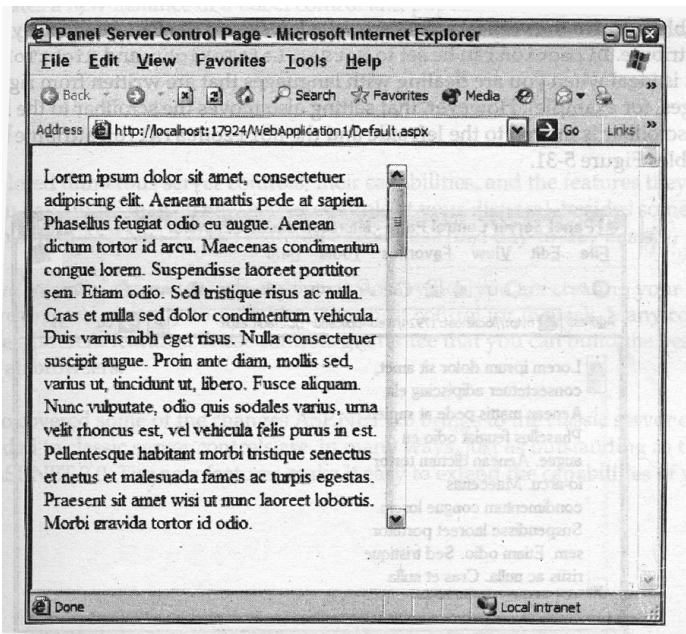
Panel Server Control Page - Microsoft Internet Explorer

File Edit View Favorites Tools Help

Back Search Favorites Media

Address http://localhost:17924/WebApplication1/Default.aspx Go Links

Lorem ipsum dolor sit amet, consectetuer adipiscing elit. Aenean mattis pede at sapien. Phasellus feugiat odio eu augue. Aenean dictum tortor id arcu. Maecenas condimentum congue lorem. Suspendisse laoreet porttitor sem. Etiam odio. Sed tristique risus ac nulla. Cras et nulla sed dolor condimentum vehicula. Duis varius nibh eget risus. Nulla consectetuer suscipit augue. Proin ante diam, mollis sed, varius ut, tincidunt ut, libero. Fusce aliquam. Nunc vulputate, odio quis sodales varius, urna velit rhoncus est, vel vehicula felis purus in est. Pellentesque habitant morbi tristique senectus et netus et malesuada fames ac turpis egestas. Praesent sit amet wisi ut nunc laoreet lobortis. Morbi gravida tortor id odio.

Done Local intranet